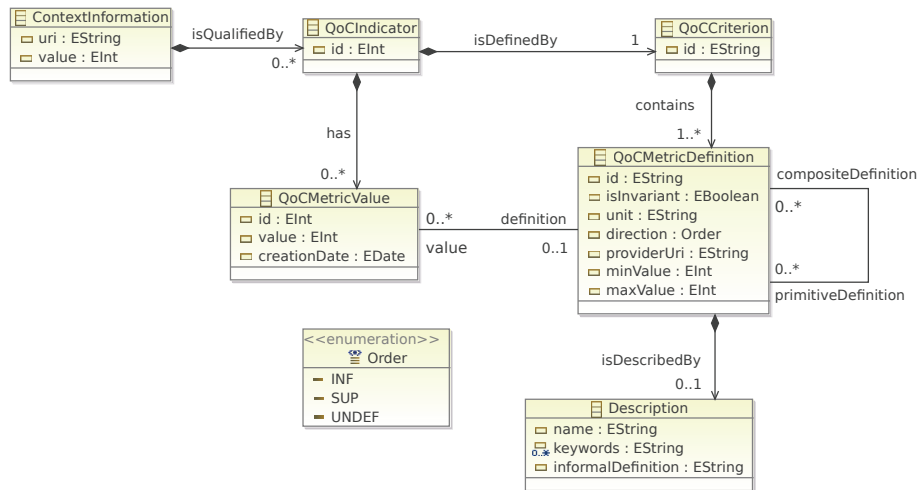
ContextInformation
uri : EString
value : EInt

isQualifiedBy
0..*

QoCIndicator
id : EInt

isDefinedBy
1

QoCCriterion
id : EString

contains
1..*

has
0..*

QoCMetricValue
id : EInt
value : EInt
creationDate : EDate

0..*
value
definition
0..1

QoCMetricDefinition
id : EString
isInvariant : EBoolean
unit : EString
direction : Order
providerUri : EString
minValue : EInt
maxValue : EInt

compositeDefinition
0..*
0..*
primitiveDefinition

<<enumeration>>
Order
INF
SUP
UNDEF

isDescribedBy
0..1

Description
name : EString
0..* keywords : EString
informalDefinition : EString